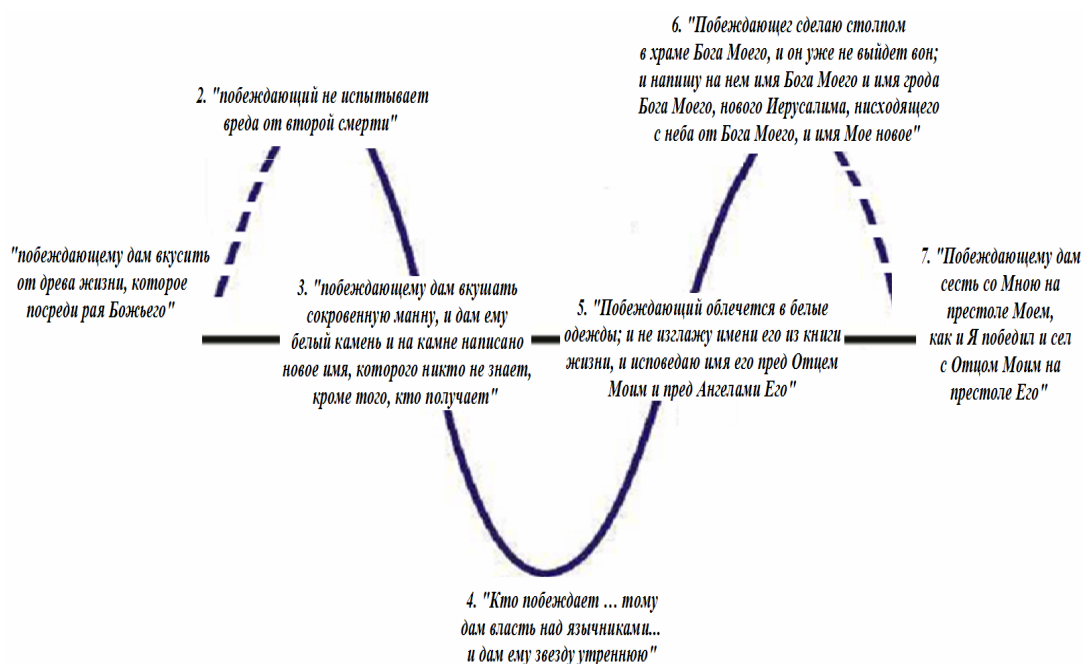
6. "Побеждающег сделаю столпом в храме Бога Моего, и он уже не выйдет вон; и напишу на нем имя Бога Моего и имя грода Бога Моего, нового Иерусалима, нисходящего с неба от Бога Моего, и имя Мое новое"

2. "побеждающий не испытывает вреда от второй смерти"

"побеждающему дам вкусить от древа жизни, которое посреди рая Божьего"

3. "побеждающему дам вкушать сокровенную манну, и дам ему белый камень и на камне написано новое имя, которого никто не знает, кроме того, кто получает"

5. "Побеждающий облечется в белые одежды; и не изглажу имени его из книги жизни, и исповедаю имя его пред Отцем Моим и пред Ангелами Его"

7. "Побеждающему дам сесть со Мною на престоле Моем, как и Я победил и сел с Отцом Моим на престоле Его"

4. "Кто побеждает … тому дам власть над язычниками... и дам ему звезду утреннюю"